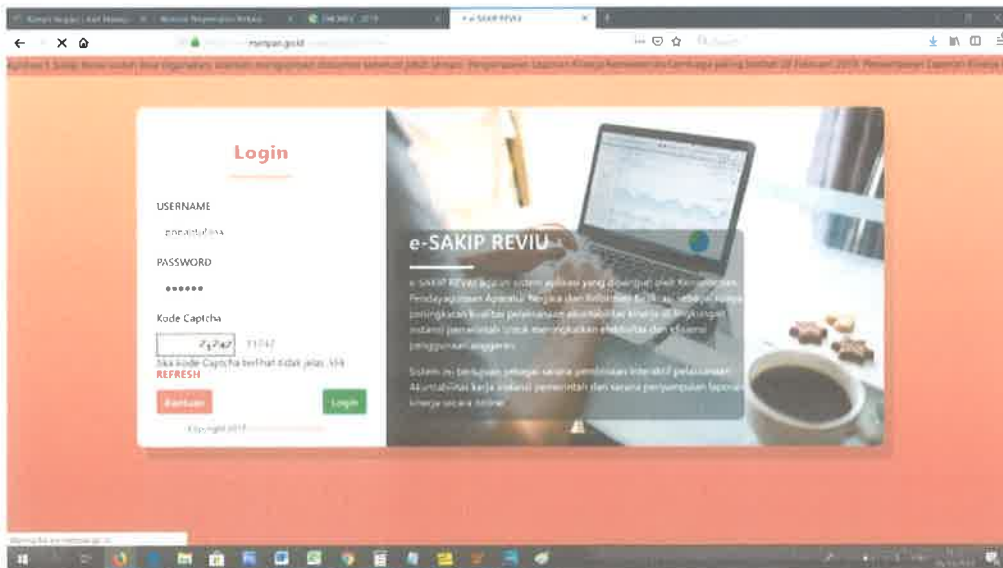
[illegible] | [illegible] | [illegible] | e-SAKIP REVIU

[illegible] menpan.go.id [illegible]

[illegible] Penyampaian Laporan Kinerja Kementerian/Lembaga paling lambat 28 Februari 2019. Penyampaian Laporan Kinerja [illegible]

Login

USERNAME

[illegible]

PASSWORD

••••••

Kode Captcha

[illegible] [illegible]

Jika kode Captcha terlihat tidak jelas, klik

REFRESH

Bantuan

Login

Copyright 2017 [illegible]

e-SAKIP REVIU

e-SAKIP REVIU adalah sistem aplikasi yang dibangun oleh Kementerian Pendayagunaan Aparatur Negara dan Reformasi Birokrasi sebagai upaya peningkatan kualitas pelaksanaan akuntabilitas kinerja di lingkungan instansi pemerintah untuk meningkatkan efektivitas dan efisiensi penggunaan anggaran.

Sistem ini bertujuan sebagai sarana pembinaan interaktif pelaksanaan Akuntabilitas kinerja instansi pemerintah dan sarana penyampaian laporan kinerja secara online.

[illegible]